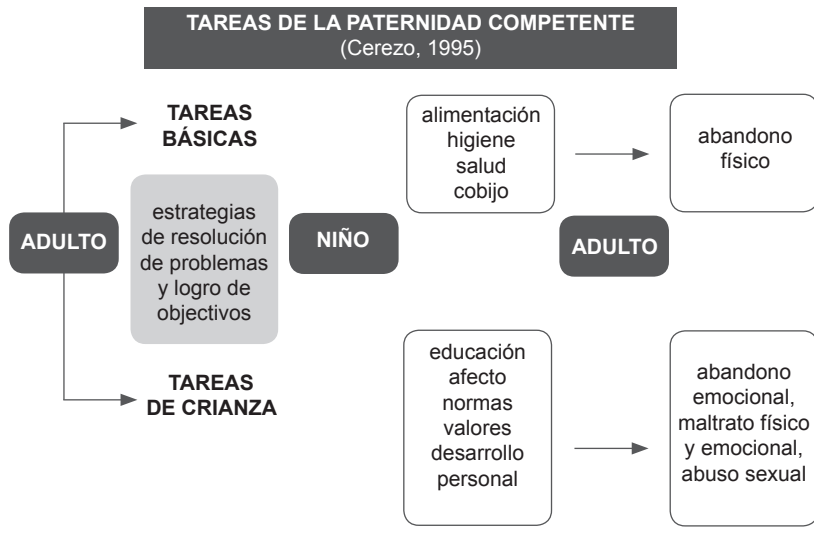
TAREAS DE LA PATERNIDAD COMPETENTE
(Cerezo, 1995)

ADULTO

TAREAS BÁSICAS

estrategias de resolución de problemas y logro de objectivos

TAREAS DE CRIANZA

NIÑO

alimentación
higiene
salud
cobijo

abandono físico

ADULTO

educación
afecto
normas
valores
desarrollo personal

abandono emocional, maltrato físico y emocional, abuso sexual